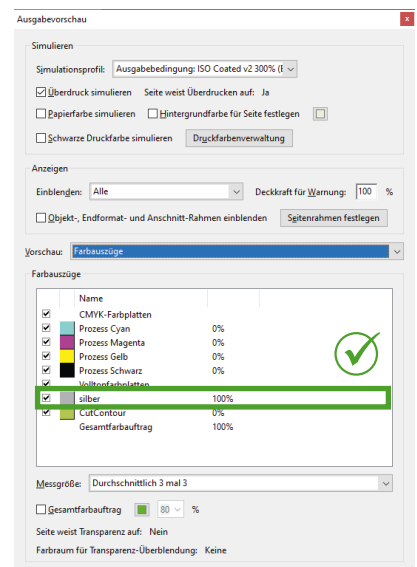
Ausgabevorschau

Simulieren

Simulationsprofil: Ausgabebedingung: ISO Coated v2 300% (E

☑ Überdruck simulieren Seite weist Überdrucken auf: Ja

☐ Papierfarbe simulieren ☐ Hintergrundfarbe für Seite festlegen

☐ Schwarze Druckfarbe simulieren Druckfarbenverwaltung

Anzeigen

Einblenden: Alle Deckkraft für Warnung: 100 %

☐ Objekt-, Endformat- und Anschnitt-Rahmen einblenden Seitenrahmen festlegen

Vorschau: Farbauszüge

Farbauszüge

| | | Name | |
|---|---|---|---|
| ☑ | | CMYK-Farbplatten | |
| ☑ | | Prozess Cyan | 0% |
| ☑ | | Prozess Magenta | 0% |
| ☑ | | Prozess Gelb | 0% |
| ☑ | | Prozess Schwarz | 0% |
| ☑ | | Volltonfarbplatten | |
| ☑ | | silber | 100% |
| ☑ | | CutContour | 0% |
| | | Gesamtfarbauftrag | 100% |

Messgröße: Durchschnittlich 3 mal 3

☐ Gesamtfarbauftrag 80 %

Seite weist Transparenz auf: Nein

Farbraum für Transparenz-Überblendung: Keine